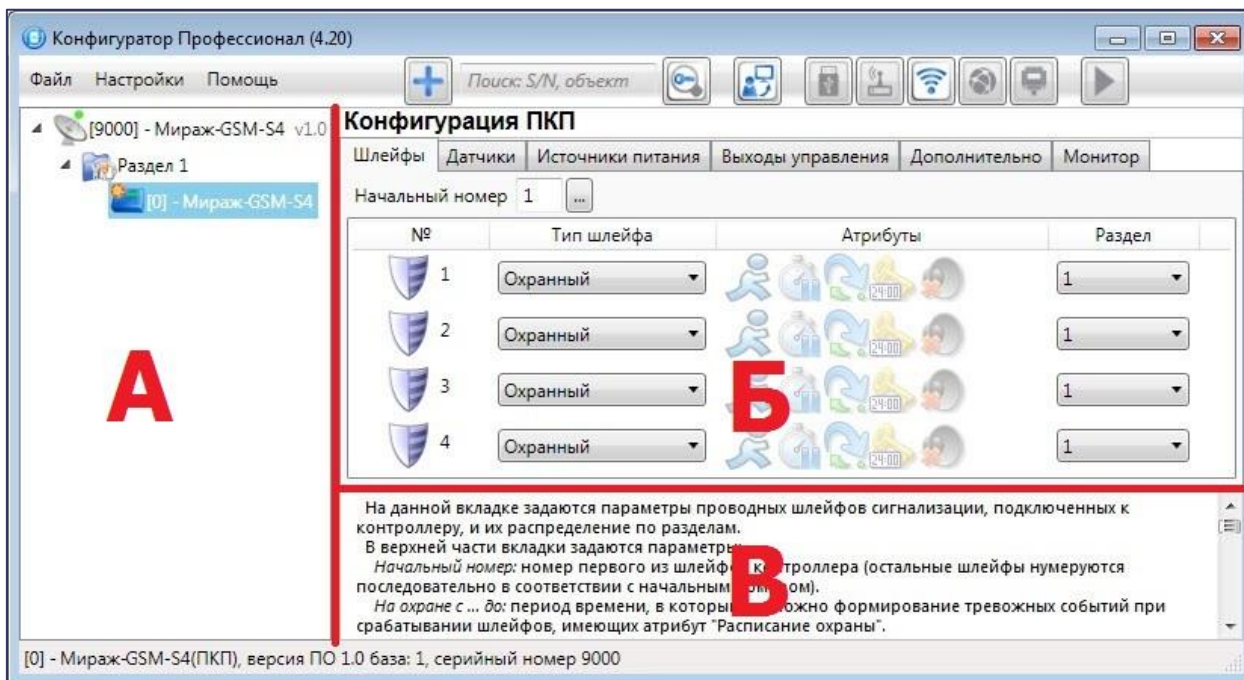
Конфигуратор Профессионал (4.20)

Файл Настройки Помощь

Поиск: S/N, объект

[9000] - Мираж-GSM-S4 v1.0

Раздел 1

[0] - Мираж-GSM-S4

Конфигурация ПКП

Шлейфы | Датчики | Источники питания | Выходы управления | Дополнительно | Монитор

Начальный номер 1 ...

| № | Тип шлейфа | Атрибуты | Раздел |
|---|---|---|---|
| 1 | Охранный | 24:00 | 1 |
| 2 | Охранный | 24:00 | 1 |
| 3 | Охранный | 24:00 | 1 |
| 4 | Охранный | 24:00 | 1 |

А

Б

В

На данной вкладке задаются параметры проводных шлейфов сигнализации, подключенных к контроллеру, и их распределение по разделам.
В верхней части вкладки задаются параметры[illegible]
Начальный номер: номер первого из шлейф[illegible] к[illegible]троллера (остальные шлейфы нумеруются последовательно в соответствии с начальным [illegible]ом).
На охране с ... до: период времени, в который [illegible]ожно формирование тревожных событий при срабатывании шлейфов, имеющих атрибут "Расписание охраны".

[0] - Мираж-GSM-S4(ПКП), версия ПО 1.0 база: 1, серийный номер 9000